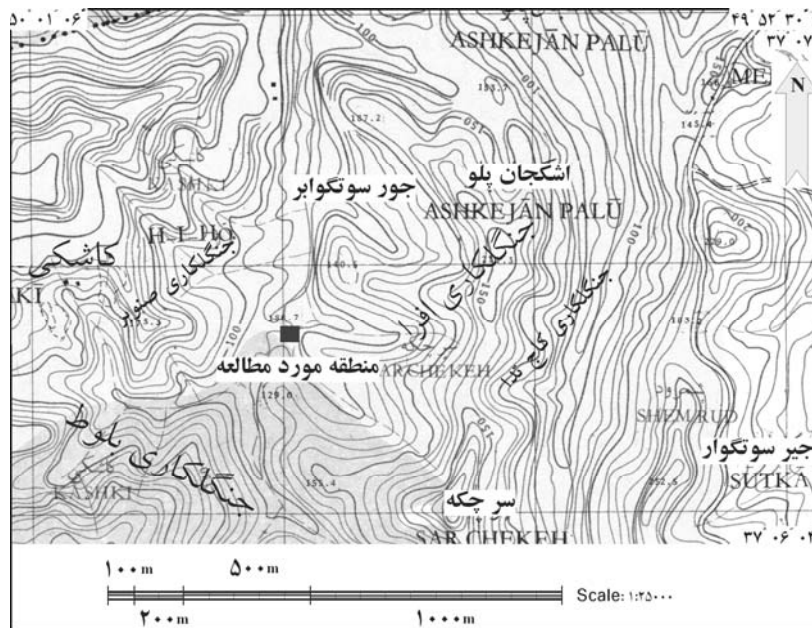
۵۰° ۰۱' ۰۶"
۴۹° ۵۲' ۳۰"
۳۷° ۰۷'
ASHKEJĀN PALŪ
ME
N
۱۵۳.۷
۱۵۷.۲
۱۴۵.۴
اشکجان پلو
جور سوتگوابر
ASHKEJĀN PALŪ
H. I. HO
جنگلکاری صنوبر
کاشکی
KI
جنگلکاری افرا
جنگلکاری کاج ها
۱۴۰.۵
۱۴۳.۳
۱۳۶.۷
منطقه مورد مطالعه
ARCHEKEH
۱۲۹.۰
SHEMRUD
جیر سوتگوار
SUTKA
جنگلکاری بلوط
KASHKI
۱۵۱.۴
سر چکه
SAR CHEKEH
۳۷° ۰۶' ۰
۱۰۰m
۵۰۰m
۲۰۰m
۱۰۰۰m
Scale: ۱:۲۵۰۰۰